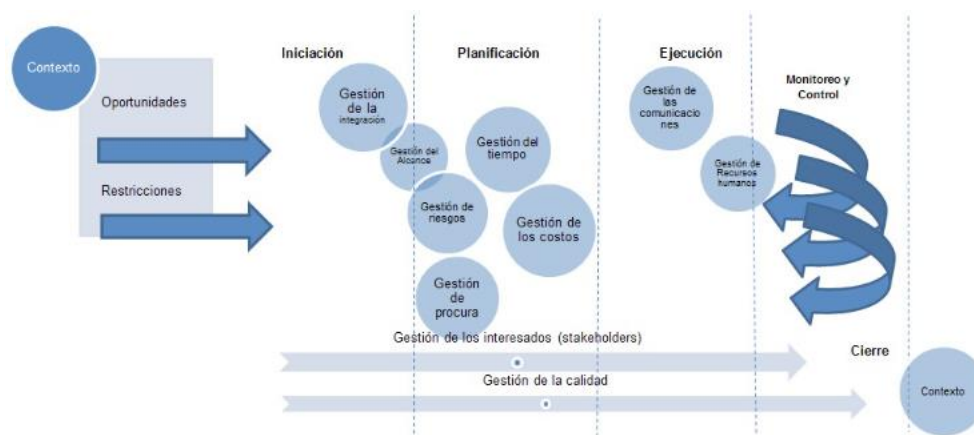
Contexto

Oportunidades

Restricciones

Iniciación

Planificación

Ejecución

Monitoreo y Control

Gestión de la integración

Gestión del Alcance

Gestión del tiempo

Gestión de riesgos

Gestión de los costos

Gestión de procura

Gestión de las comunicaciones

Gestión de Recursos humanos

Gestión de los interesados (stakeholders)

Gestión de la calidad

Cierre

Contexto